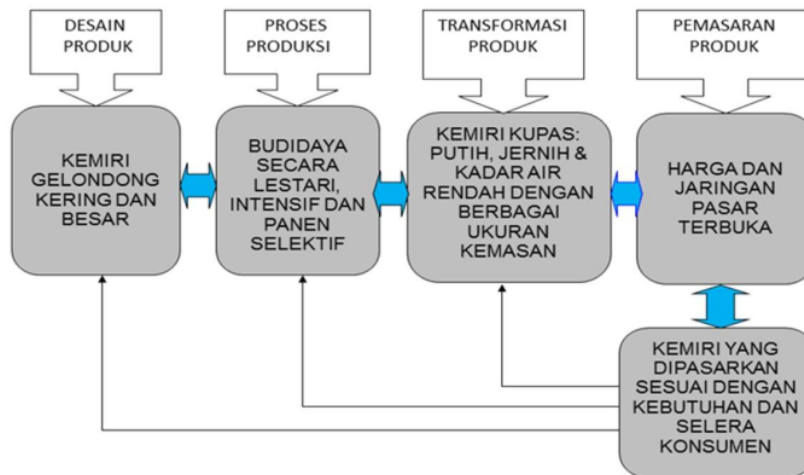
DESAIN PRODUK

PROSES PRODUKSI

TRANSFORMASI PRODUK

PEMASARAN PRODUK

KEMIRI GELONDONG KERING DAN BESAR

BUDIDAYA SECARA LESTARI, INTENSIF DAN PANEN SELEKTIF

KEMIRI KUPAS: PUTIH, JERNIH & KADAR AIR RENDAH DENGAN BERBAGAI UKURAN KEMASAN

HARGA DAN JARINGAN PASAR TERBUKA

KEMIRI YANG DIPASARKAN SESUAI DENGAN KEBUTUHAN DAN SELERA KONSUMEN